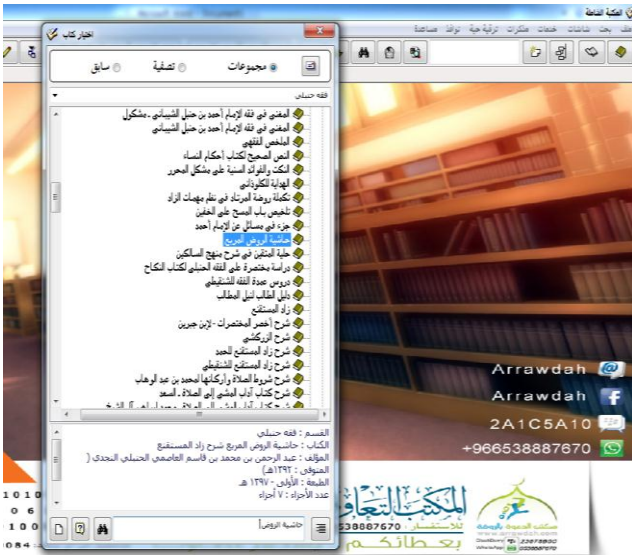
المكتبة الشاملة
ملف بحث شاشات خدمات مشاركات ترقية حية توافق مساعدة
اختيار كتاب
مجموعات
تصفية
سابق
فقه حنبلي
المغني في فقه الإمام أحمد بن حنبل الشيباني - مشكول
المغني في فقه الإمام أحمد بن حنبل الشيباني
الملخص الفقهي
النص الصحيح لكتاب أحكام النساء
النكت والفوائد السنية على مشكل المحرر
الهداية للكلوذاني
تكملة روضة المرتاد في نظم مهمات الزاد
تلخيص باب المسح على الخفين
جزء في مسائل عن الإمام أحمد
حاشية الروض المربع
حلية الطالبين في شرح منهج السالكين
دراسة مختصرة على الفقه الحنبلي لكتاب النكاح
دروس عمدة الفقه للشنقيطي
دليل الطالب لنيل المطالب
زاد المستقنع
شرح أخصر المختصرات - لابن جبرين
شرح الزركشي
شرح زاد المستقنع للحمد
شرح زاد المستقنع للشنقيطي
شرح شروط الصلاة وأركانها لمحمد بن عبد الوهاب
شرح كتاب آداب المشي إلى الصلاة - أسعد
القسم : فقه حنبلي
الكتاب : حاشية الروض المربع شرح زاد المستقنع
المؤلف : عبد الرحمن بن محمد بن قاسم العاصمي الحنبلي النجدي (المتوفى : ١٣٩٢هـ)
الطبعة : الأولى - ١٣٩٧ هـ
عدد الأجزاء : ٧ أجزاء
حاشية الروض
Arrawdah
Arrawdah
2A1C5A10
+966538887670
المكتب التعاوني للاستشارات
538887670
بعطائكم
مكتب الدعوة بالروضة